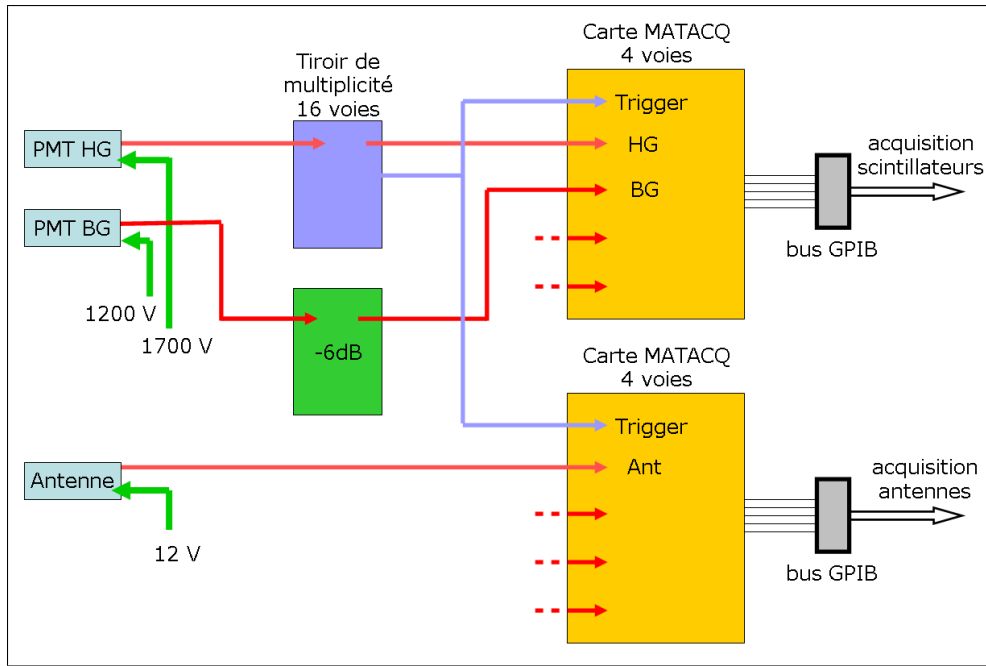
Tiroir de multiplicité 16 voies

Carte MATACQ 4 voies

Trigger

HG

BG

PMT HG

PMT BG

1200 V

1700 V

-6dB

acquisition scintillateurs

bus GPIB

Carte MATACQ 4 voies

Trigger

Ant

Antenne

12 V

acquisition antennes

bus GPIB